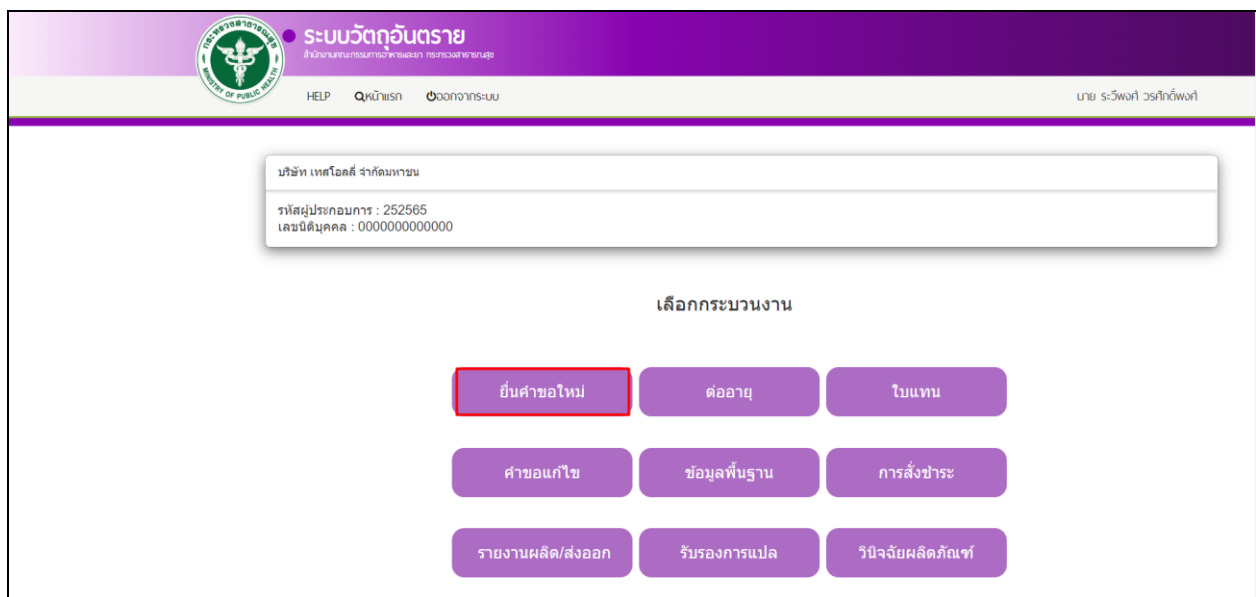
กระทรวงสาธารณสุข
MINISTRY OF PUBLIC HEALTH

ระบบวัตถุอันตราย
สำนักงานคณะกรรมการอาหารและยา กระทรวงสาธารณสุข

HELP หน้าแรก ออกจากระบบ

นาย ระวีพงศ์ วรศักดิ์พงศ์

บริษัท เทสโอลลี่ จำกัดมหาชน

รหัสผู้ประกอบการ : 252565
เลขนิติบุคคล : 0000000000000

เลือกกระบวนงาน

ยื่นคำขอใหม่

ต่ออายุ

ใบแทน

คำขอแก้ไข

ข้อมูลพื้นฐาน

การสั่งชำระ

รายงานผลิต/ส่งออก

รับรองการแปล

วินิจฉัยผลิตภัณฑ์